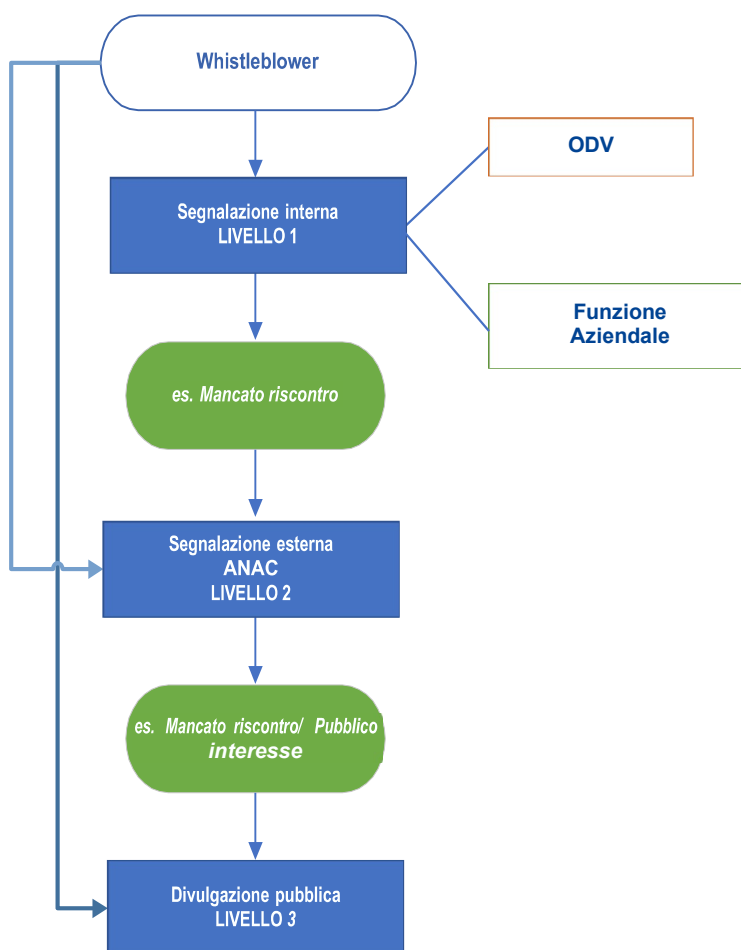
Whistleblower

Segnalazione interna
LIVELLO 1

ODV

Funzione Aziendale

es. Mancato riscontro

Segnalazione esterna
ANAC
LIVELLO 2

es. Mancato riscontro/ Pubblico interesse

Divulgazione pubblica
LIVELLO 3